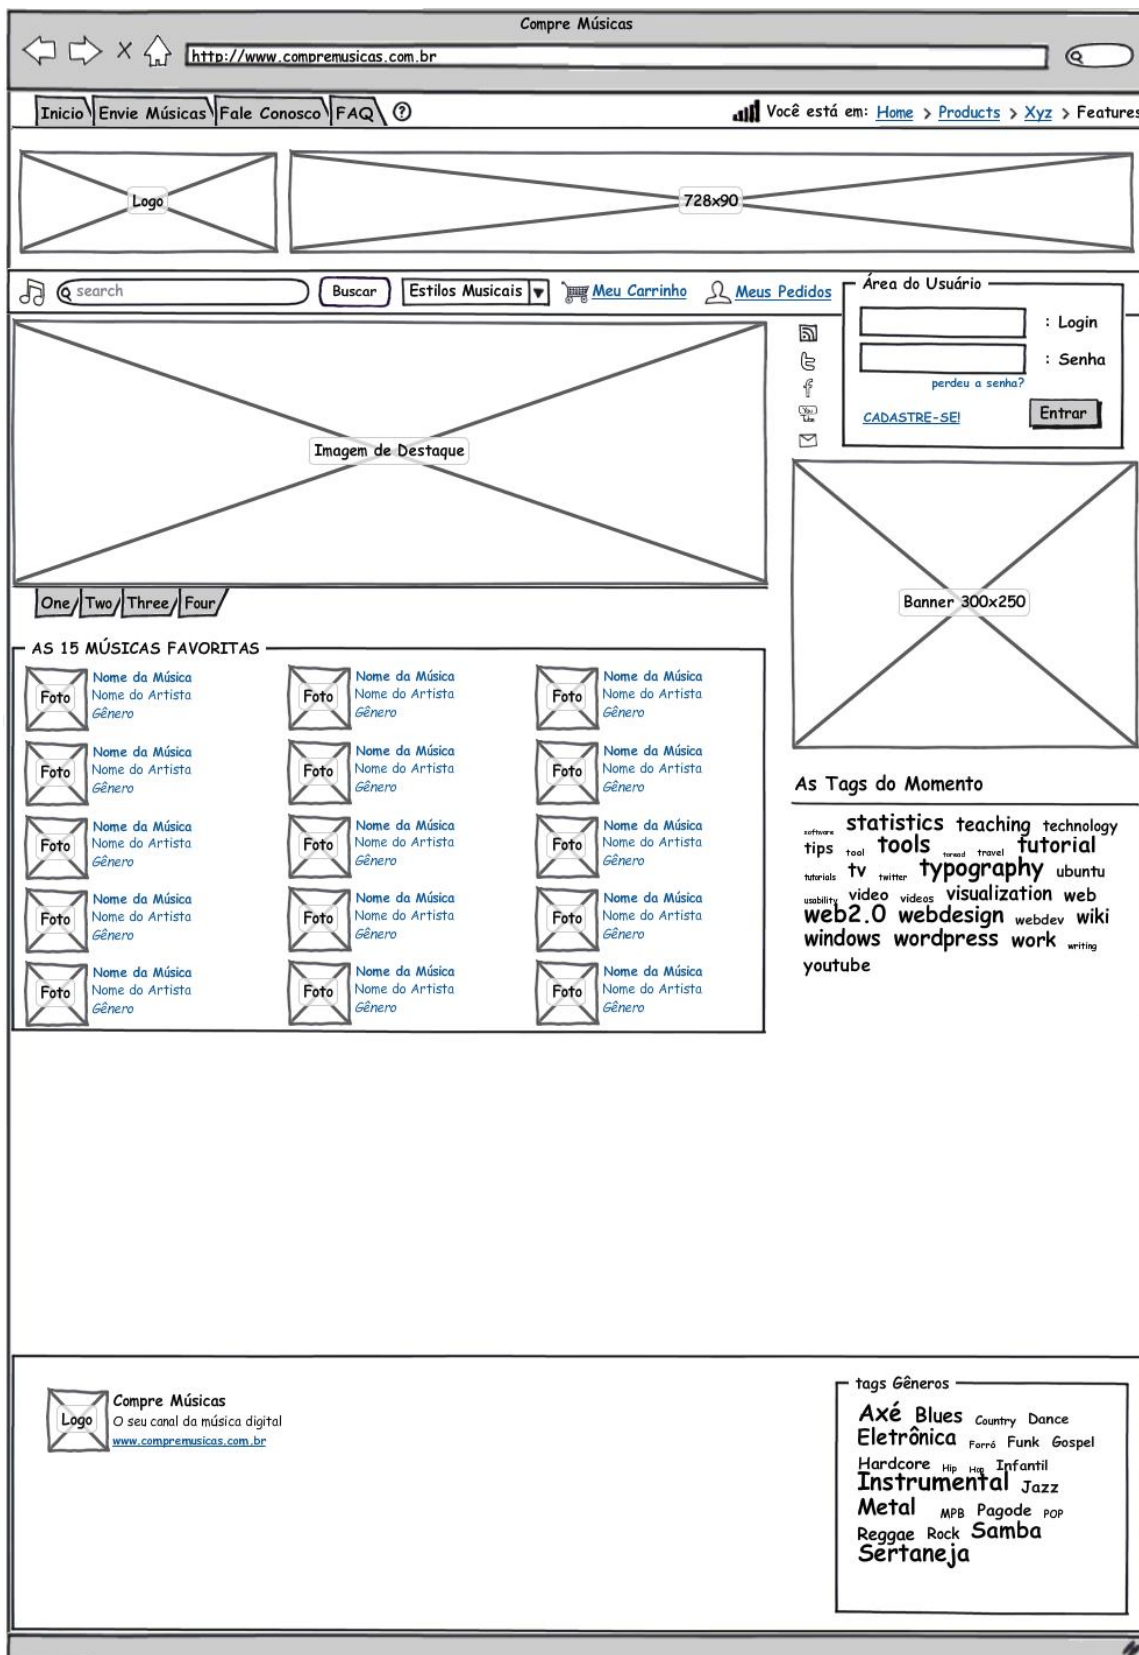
Compre Músicas

http://www.compremusicas.com.br

Inicio | Envie Músicas | Fale Conosco | FAQ | ?

Você está em: Home > Products > Xyz > Features

Logo

728x90

search

Buscar

Estilos Musicais

Meu Carrinho

Meus Pedidos

Área do Usuário

: Login

: Senha

perdeu a senha?

CADASTRE-SE!

Entrar

Imagem de Destaque

One | Two | Three | Four

Banner 300x250

AS 15 MÚSICAS FAVORITAS

Foto Nome da Música Nome do Artista Gênero

Foto Nome da Música Nome do Artista Gênero

Foto Nome da Música Nome do Artista Gênero

Foto Nome da Música Nome do Artista Gênero

Foto Nome da Música Nome do Artista Gênero

Foto Nome da Música Nome do Artista Gênero

Foto Nome da Música Nome do Artista Gênero

Foto Nome da Música Nome do Artista Gênero

Foto Nome da Música Nome do Artista Gênero

Foto Nome da Música Nome do Artista Gênero

Foto Nome da Música Nome do Artista Gênero

Foto Nome da Música Nome do Artista Gênero

Foto Nome da Música Nome do Artista Gênero

Foto Nome da Música Nome do Artista Gênero

Foto Nome da Música Nome do Artista Gênero

As Tags do Momento

software statistics teaching technology tips tool tools toread travel tutorial tutorials tv twitter typography ubuntu usability video videos visualization web web2.0 webdesign webdev wiki windows wordpress work writing youtube

Logo

Compre Músicas

O seu canal da música digital

www.compremusicas.com.br

tags Gêneros

Axé Blues Country Dance Eletrônica Forró Funk Gospel Hardcore Hip Hop Infantil Instrumental Jazz Metal MPB Pagode POP Reggae Rock Samba Sertaneja